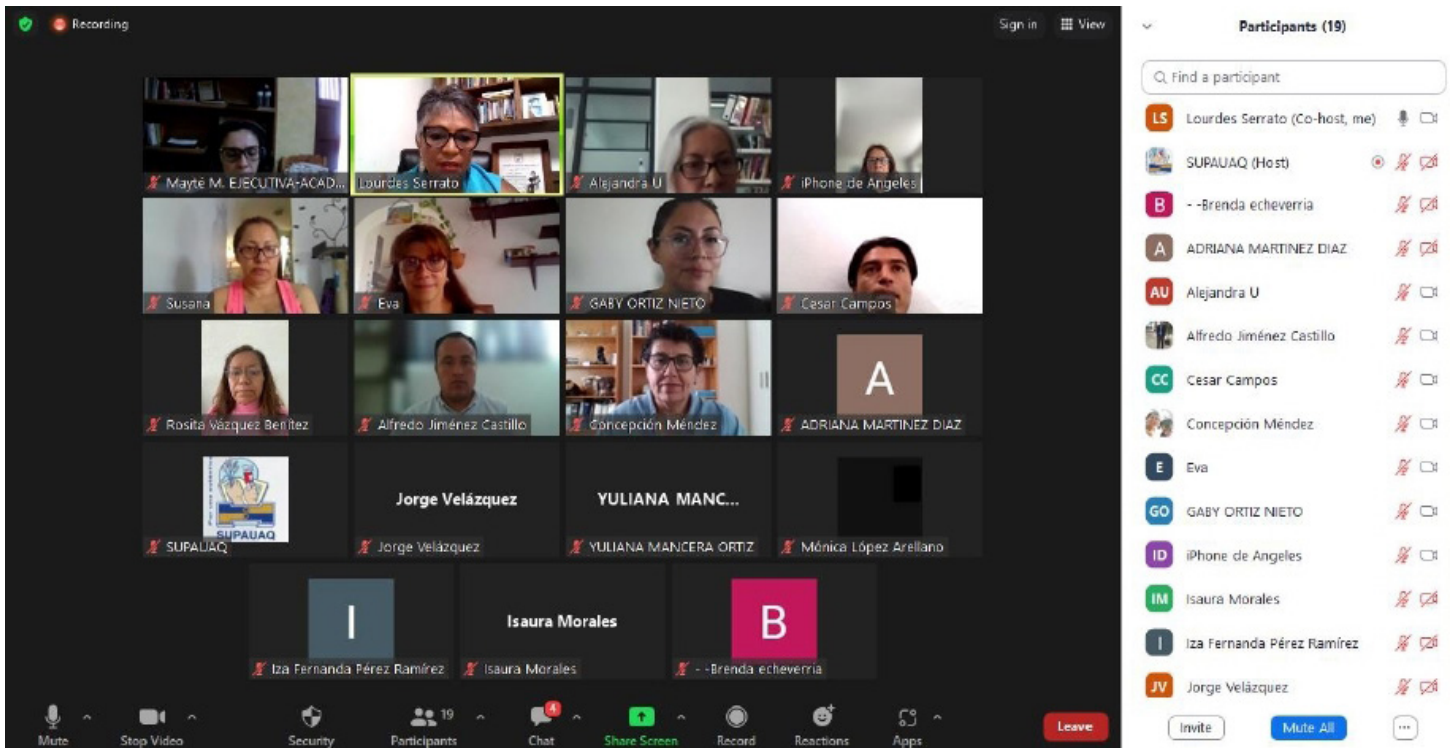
Recording

Sign in View

Mayté M. EJECUTIVA-ACAD...
Lourdes Serrato
Alejandra U
iPhone de Angeles
Susana
Eva
GABY ORTIZ NIETO
Cesar Campos
Rosita Vázquez Benítez
Alfredo Jiménez Castillo
Concepción Méndez
A
ADRIANA MARTINEZ DIAZ
SUPAUAQ
SUPAUAQ
Jorge Velázquez
Jorge Velázquez
YULIANA MANC...
YULIANA MANCERA ORTIZ
Mónica López Arellano
I
Iza Fernanda Pérez Ramírez
Isaura Morales
Isaura Morales
B
- -Brenda echeverria

Mute
Stop Video
Security
19
Participants
4
Chat
Share Screen
Record
Reactions
Apps
Leave

Participants (19)

Find a participant

LS Lourdes Serrato (Co-host, me)
SUPAUAQ (Host)
B - -Brenda echeverria
A ADRIANA MARTINEZ DIAZ
AU Alejandra U
Alfredo Jiménez Castillo
CC Cesar Campos
Concepción Méndez
E Eva
GO GABY ORTIZ NIETO
ID iPhone de Angeles
IM Isaura Morales
I Iza Fernanda Pérez Ramírez
JV Jorge Velázquez

Invite
Mute All
...